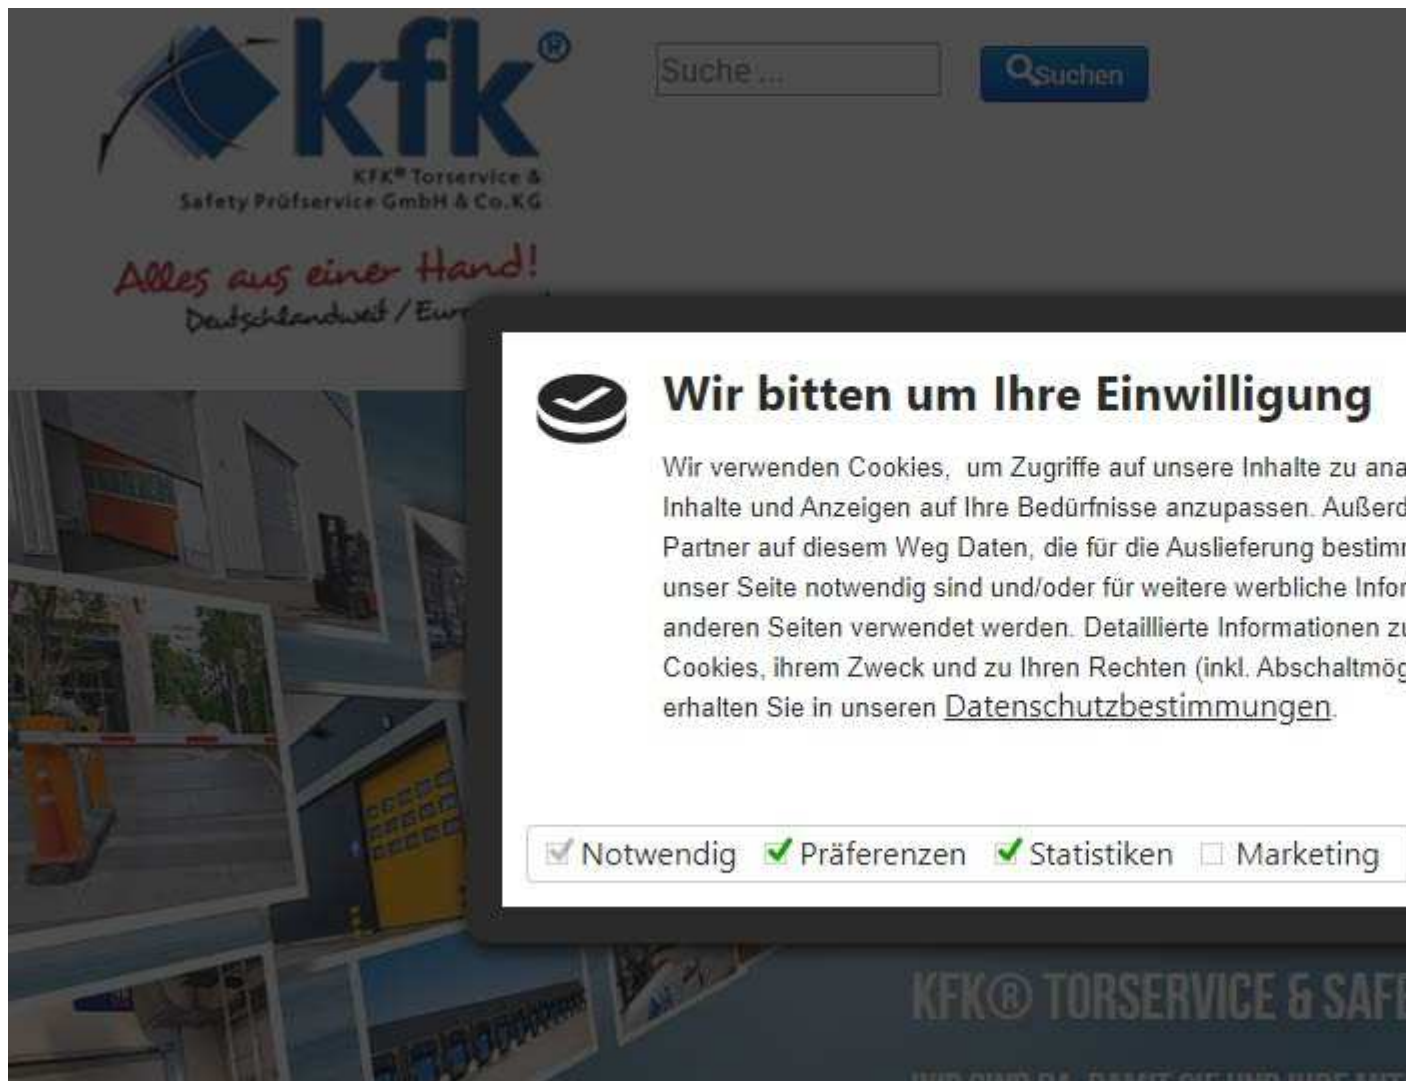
kfk®
KFK® Torservice & Safety Prüfservice GmbH & Co.KG

Alles aus einer Hand!
Deutschlandweit / Eur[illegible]

Suche ...

Suchen

Wir bitten um Ihre Einwilligung

Wir verwenden Cookies, um Zugriffe auf unsere Inhalte zu ana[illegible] Inhalte und Anzeigen auf Ihre Bedürfnisse anzupassen. Außerd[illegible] Partner auf diesem Weg Daten, die für die Auslieferung bestimm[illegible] unser Seite notwendig sind und/oder für weitere werbliche Infor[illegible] anderen Seiten verwendet werden. Detaillierte Informationen zu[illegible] Cookies, ihrem Zweck und zu Ihren Rechten (inkl. Abschaltmög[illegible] erhalten Sie in unseren Datenschutzbestimmungen.

Notwendig Präferenzen Statistiken Marketing

KFK® TORSERVICE & SAF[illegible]

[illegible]